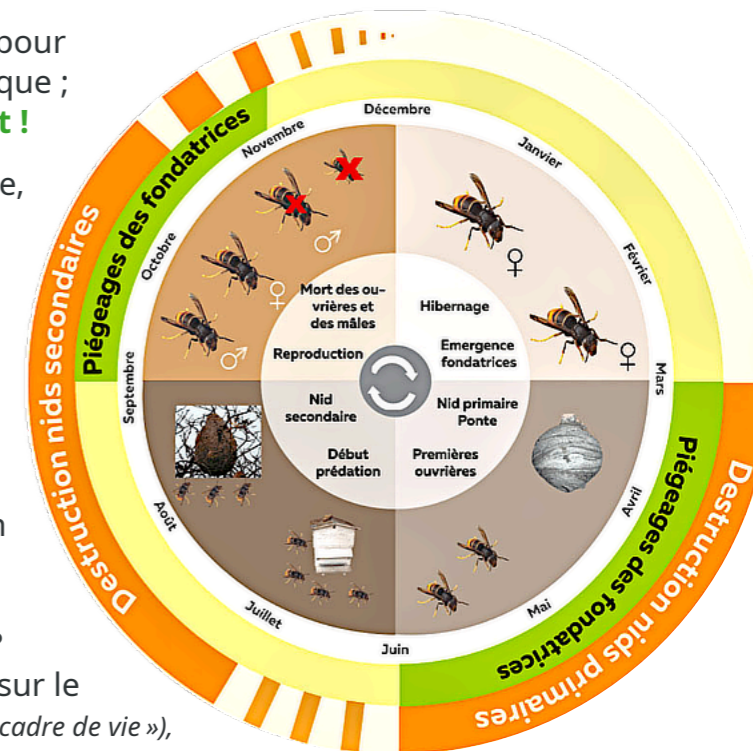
pour
que ;
t !

e,

n

,
sur le
cadre de vie »),

Décembre
Janvier
Février
Mars
Avril
Mai
Juin
Juillet
Août
Septembre
Octobre
Novembre

Piégeages des fondatrices
Destruction nids secondaires
Piégeages des fondatrices
Destruction nids primaires

Mort des ouvrières et des mâles
Reproduction
Hibernage
Emergence fondatrices
Nid secondaire
Début prédation
Nid primaire Ponte
Premières ouvrières

♂
♀
♀
♀
♂